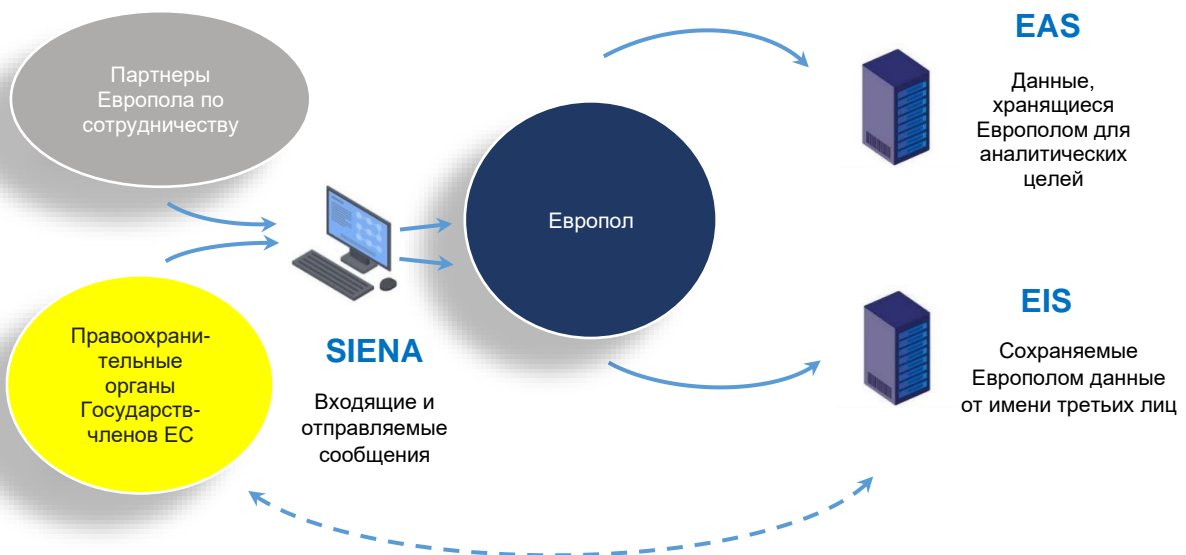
Партнеры Европола по сотрудничеству

Правоохранительные органы Государств-членов ЕС

SIENA

Входящие и отправляемые сообщения

Европол

EAS

Данные, хранящиеся Европолом для аналитических целей

EIS

Сохраняемые Европолом данные от имени третьих лиц